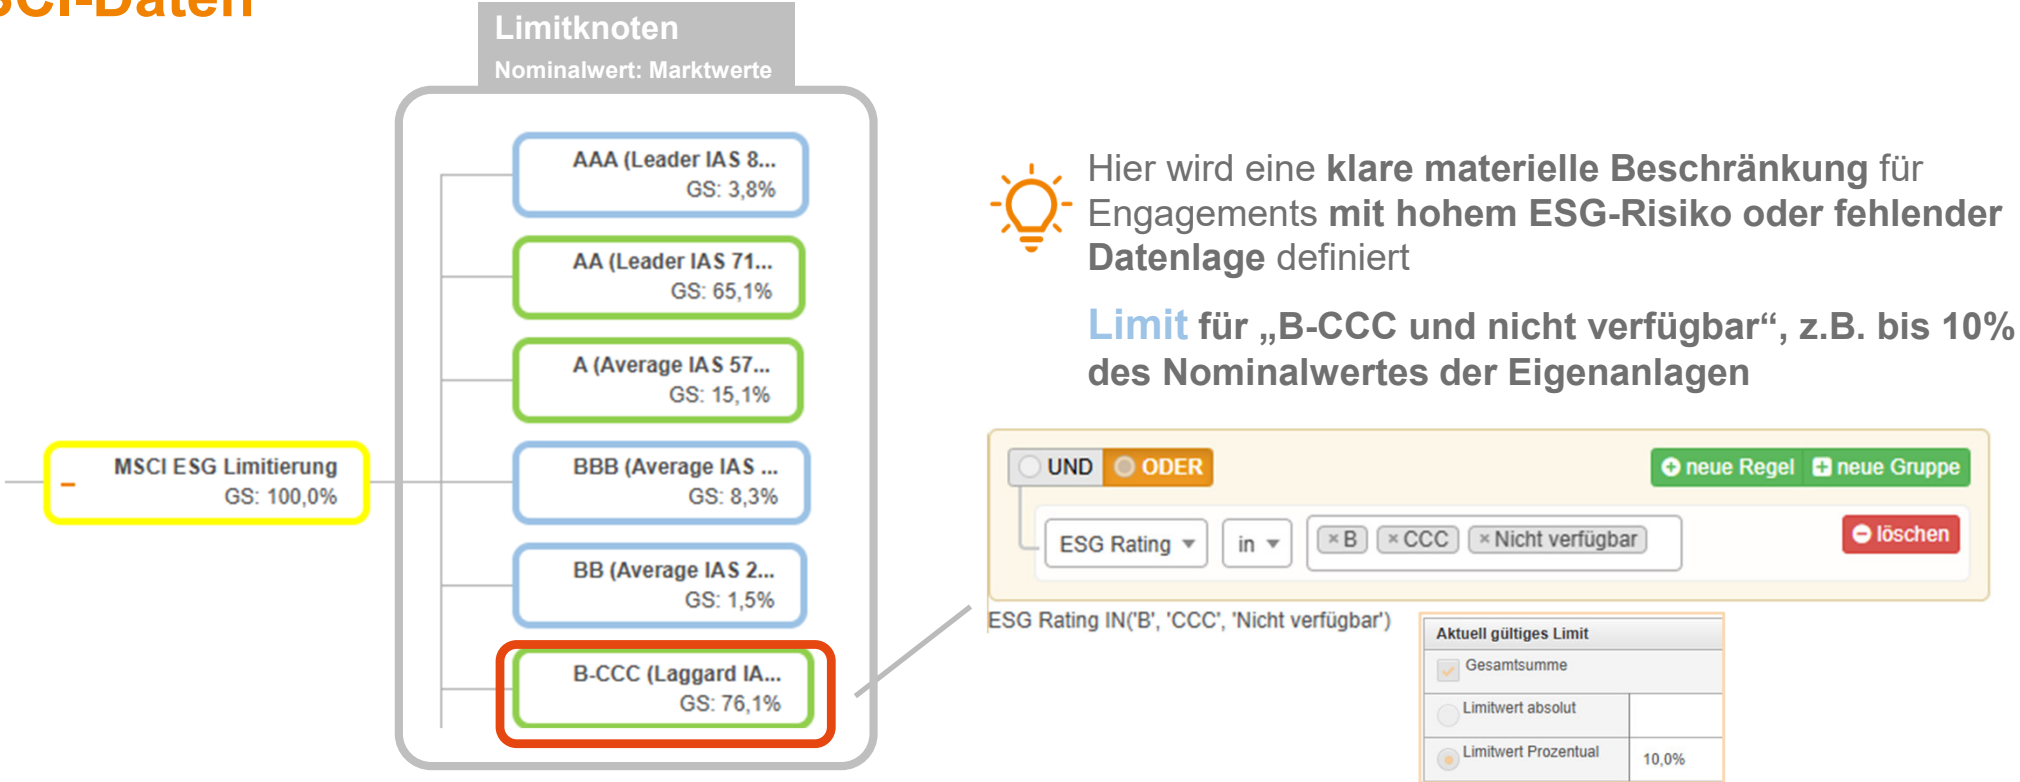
SCI-Daten

Limitknoten
Nominalwert: Marktwerte

MSCI ESG Limitierung
GS: 100,0%

AAA (Leader IAS 8...
GS: 3,8%

AA (Leader IAS 71...
GS: 65,1%

A (Average IAS 57...
GS: 15,1%

BBB (Average IAS ...
GS: 8,3%

BB (Average IAS 2...
GS: 1,5%

B-CCC (Laggard IA...
GS: 76,1%

Hier wird eine **klare materielle Beschränkung** für Engagements **mit hohem ESG-Risiko oder fehlender Datenlage** definiert

Limit für „B-CCC und nicht verfügbar“, z.B. bis 10% des Nominalwertes der Eigenanlagen

UND ODER
neue Regel neue Gruppe
ESG Rating in ×B ×CCC ×Nicht verfügbar
löschen

ESG Rating IN('B', 'CCC', 'Nicht verfügbar')

| Aktuell gültiges Limit | |
|---|---|
| Gesamtsumme | |
| Limitwert absolut | |
| Limitwert Prozentual | 10,0% |